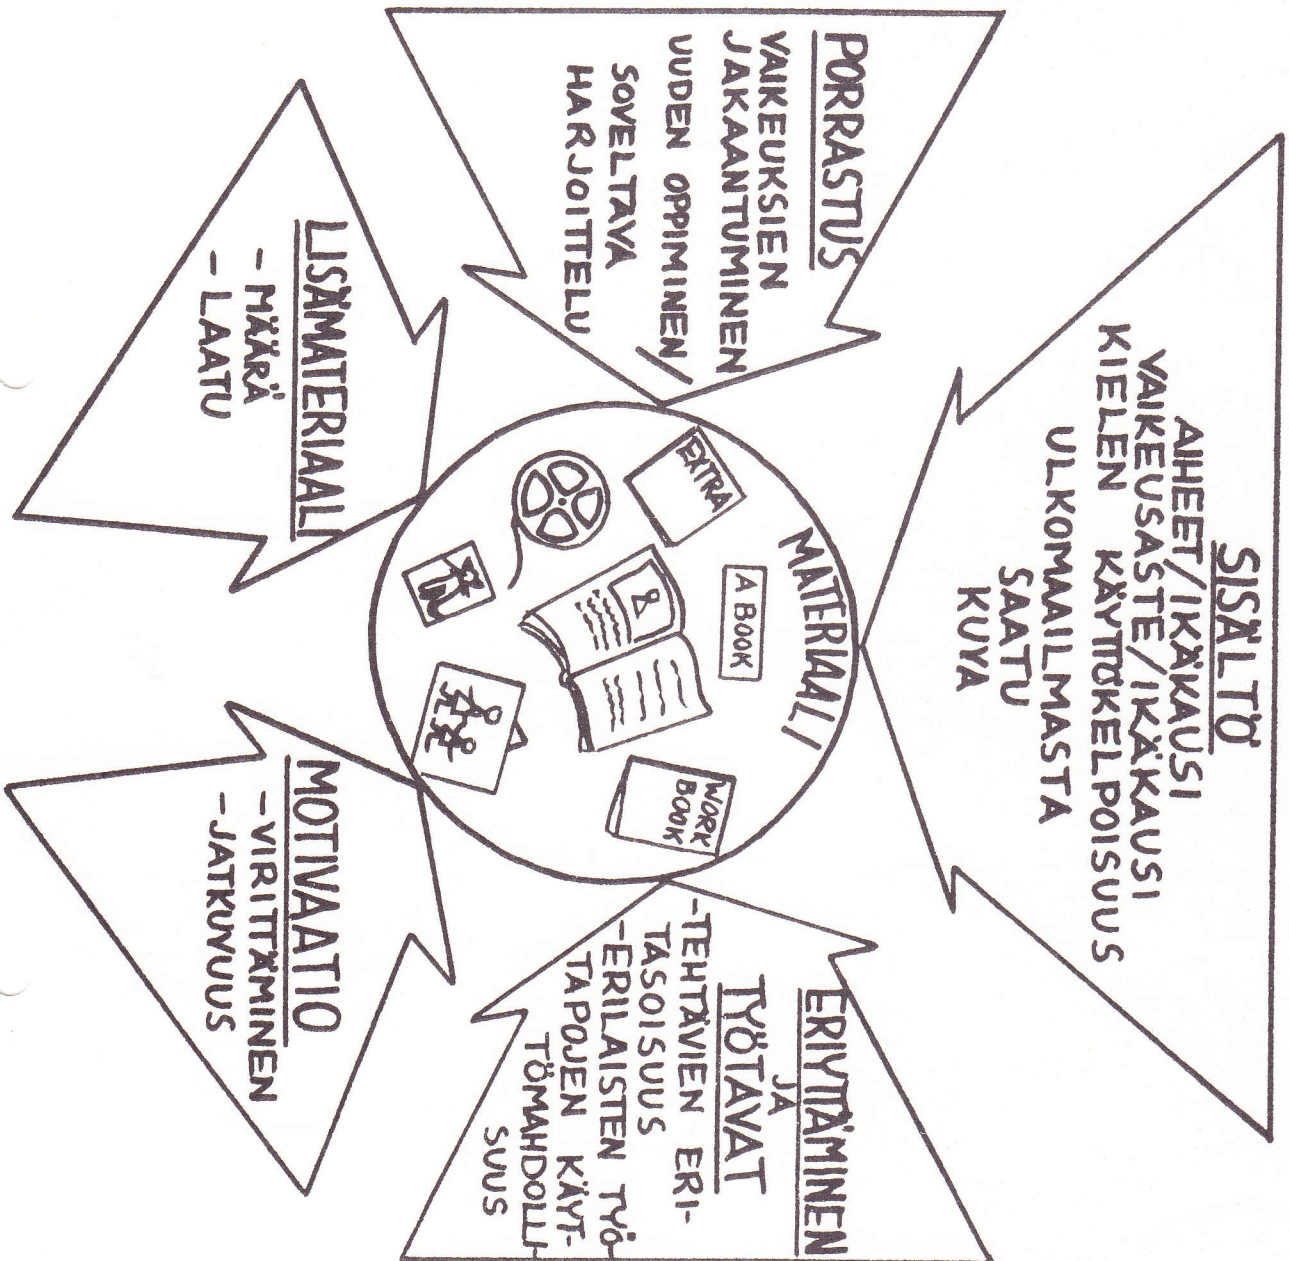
SISÄLTÖ
AIHEET/IKÄKAUSI
VAIKEUSASTE/IKÄKAUSI
KIELEN KÄYTTÖKELPOISUUS
ULKOMAILMASTA
SAATU
KUVA

PORRASTUS
VAIKEUKSIEN
JAKAANTUMINEN
UUDEN OPPIMINEN/
SOVELTAVA
HARJOITTELU

LISÄMATERIAALI
- MÄÄRÄ
- LAATU

MATERIAALI
A BOOK
EXTRA
WORK BOOK

MOTIVAATIO
-VIRITTÄMINEN
-JATKUVUUS

ERIYTTÄMINEN
JA
TYÖTAVAT
-TEHTÄVIEN ERITASOISUUS
-ERILAISTEN TYÖTAPOJEN KÄYTTÖMAHDOLLISUUS